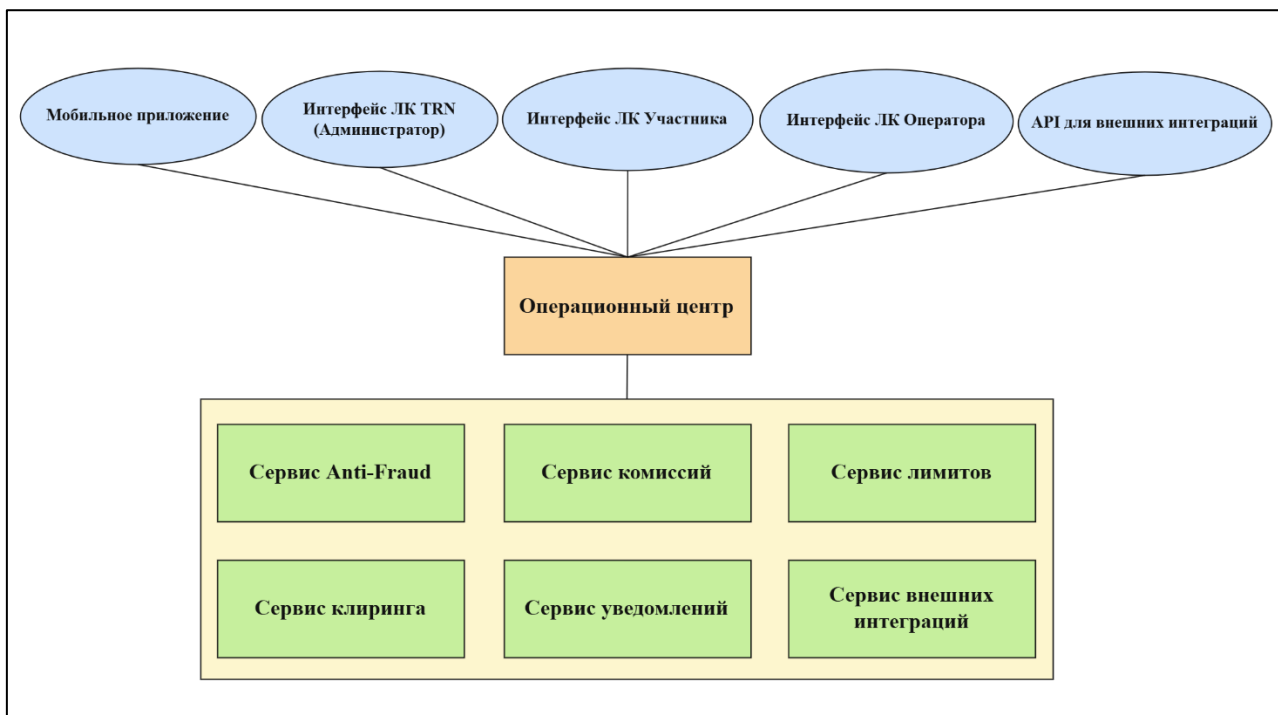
Мобильное приложение

Интерфейс ЛК TRN (Администратор)

Интерфейс ЛК Участника

Интерфейс ЛК Оператора

API для внешних интеграций

Операционный центр

Сервис Anti-Fraud

Сервис комиссий

Сервис лимитов

Сервис клиринга

Сервис уведомлений

Сервис внешних интеграций